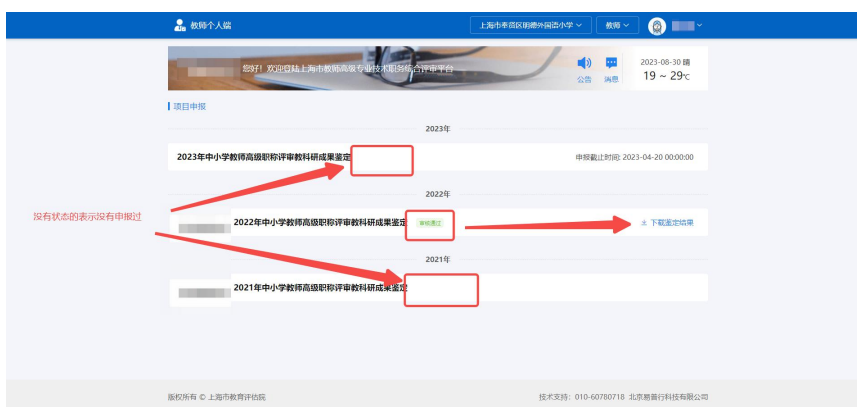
教师个人端

上海市奉贤区明德外国语小学

教师

您好！欢迎登陆上海市教师高级专业技术职务综合评审平台

公告 消息

2023-08-30 晴
19 ~ 29℃

项目申报

2023年

2023年中小学教师高级职称评审教科研成果鉴定

申报截止时间: 2023-04-20 00:00:00

2022年

没有状态的表示没有申报过

2022年中小学教师高级职称评审教科研成果鉴定

审核通过

下载鉴定结果

2021年

2021年中小学教师高级职称评审教科研成果鉴定

版权所有 © 上海市教育评估院

技术支持: 010-60780718 北京易普行科技有限公司